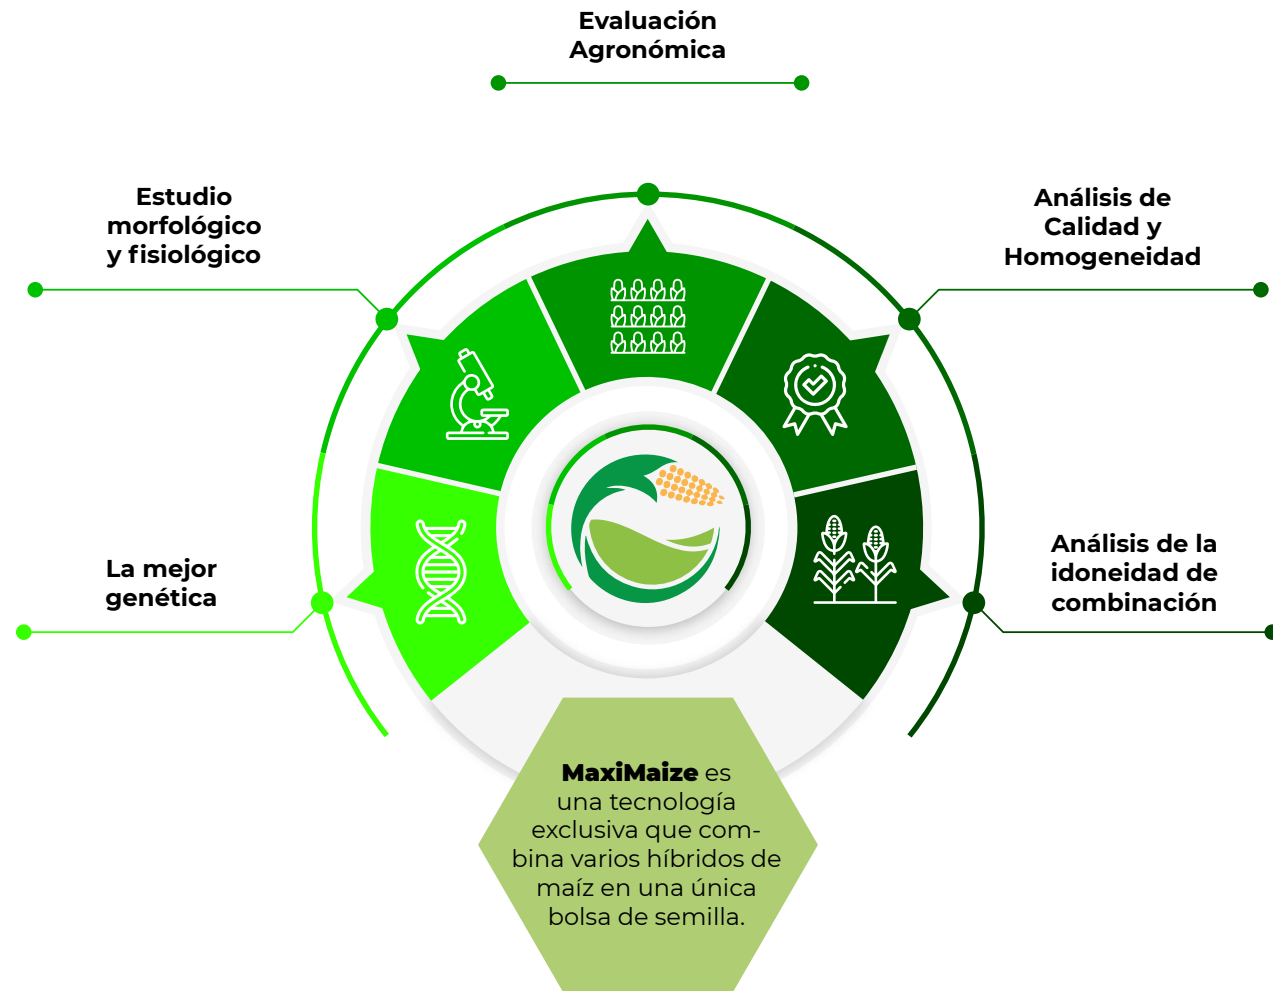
Evaluación Agronómica

Estudio morfológico y fisiológico

Análisis de Calidad y Homogeneidad

La mejor genética

Análisis de la idoneidad de combinación

MaxiMaize es una tecnología exclusiva que combina varios híbridos de maíz en una única bolsa de semilla.